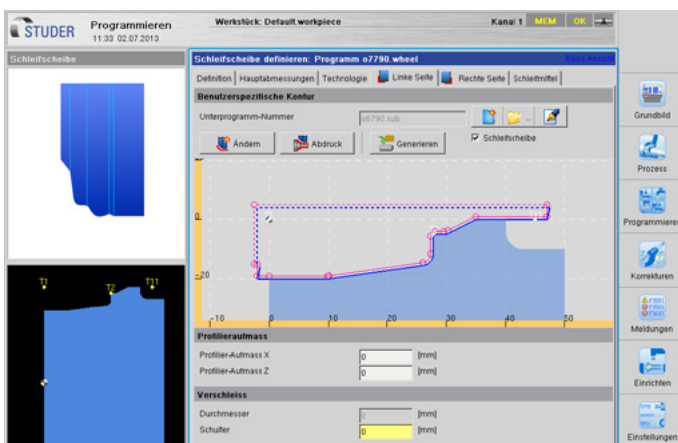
STUDER Programmieren 11:33 02.07.2013

Werkstück: Default.workpiece

Kanal 1 MEM OK

Schleifscheibe

T1 T2 T11

Schleifscheibe definieren: Programm o7790.wheel

Basis Ansicht

Definition | Hauptabmessungen | Technologie | Linke Seite | Rechte Seite | Schleifmittel

Benutzerspezifische Kontur

Unterprogramm-Nummer o6790.sub

Ändern Abdruck Generieren

Schleifscheibe

0

-20

-10 0 10 20 30 40 50

Profilieraufmass

Profilier-Aufmass X 0 [mm]

Profilier-Aufmass Z 0 [mm]

Verschleiss

Durchmesser 0 [mm]

Schulter 0 [mm]

Grundbild

Prozess

Programmieren

Korrekturen

Meldungen

Einrichten

Einstellungen